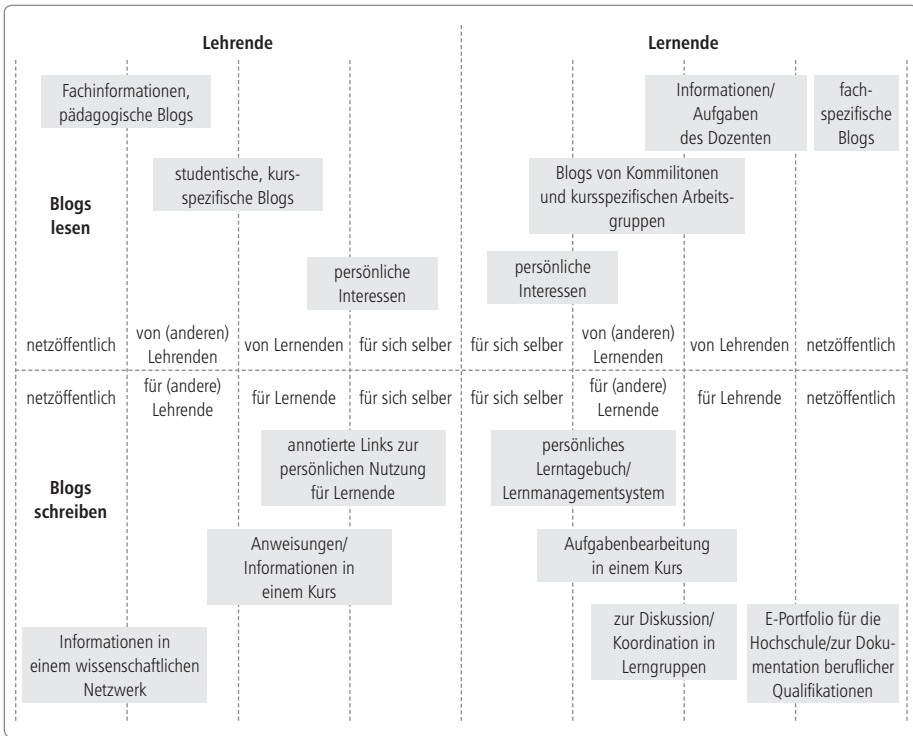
Lehrende

Lernende

Fachinformationen, pädagogische Blogs

Informationen/ Aufgaben des Dozenten

fachspezifische Blogs

studentische, kursspezifische Blogs

Blogs von Kommilitonen und kursspezifischen Arbeitsgruppen

Blogs lesen

persönliche Interessen

persönliche Interessen

| netzöffentlich | von (anderen) Lehrenden | von Lernenden | für sich selber | für sich selber | von (anderen) Lernenden | von Lehrenden | netzöffentlich |
|---|---|---|---|---|---|---|---|
| netzöffentlich | für (andere) Lehrende | für Lernende | für sich selber | für sich selber | für (andere) Lernende | für Lehrende | netzöffentlich |

annotierte Links zur persönlichen Nutzung für Lernende

persönliches Lerntagebuch/ Lernmanagementsystem

Blogs schreiben

Anweisungen/ Informationen in einem Kurs

Aufgabenbearbeitung in einem Kurs

zur Diskussion/ Koordination in Lerngruppen

E-Portfolio für die Hochschule/zur Dokumentation beruflicher Qualifikationen

Informationen in einem wissenschaftlichen Netzwerk